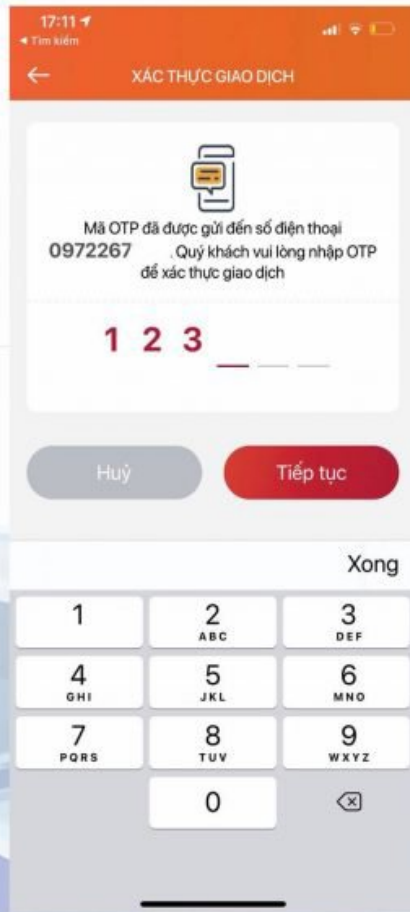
17:11
◂ Tìm kiếm

XÁC THỰC GIAO DỊCH

Mã OTP đã được gửi đến số điện thoại 0972267 . Quý khách vui lòng nhập OTP để xác thực giao dịch

1 2 3

Huỷ

Tiếp tục

Xong

1
2 ABC
3 DEF
4 GHI
5 JKL
6 MNO
7 PQRS
8 TUV
9 WXYZ
0